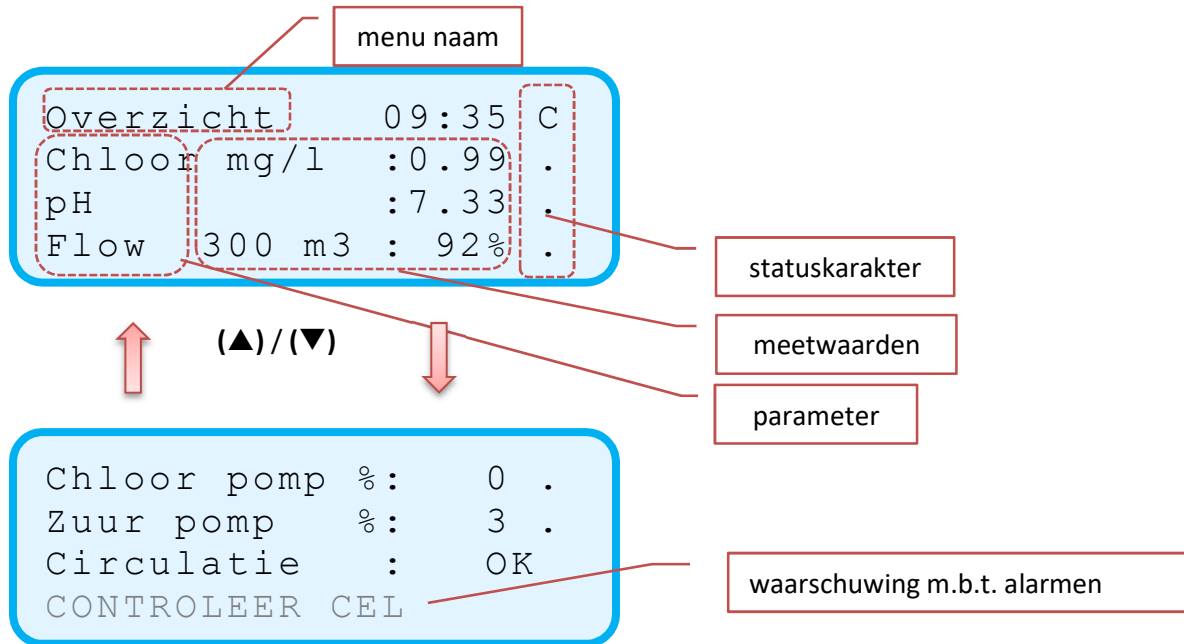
menu naam

Overzicht 09:35 C
Chloor mg/l :0.99 .
pH :7.33 .
Flow 300 m3 : 92% .

statuskarakter

(▲)/(▼)

meetwaarden

parameter

Chloor pomp %: 0 .
Zuur pomp %: 3 .
Circulatie : OK
CONTROLEER CEL

waarschuwing m.b.t. alarmen